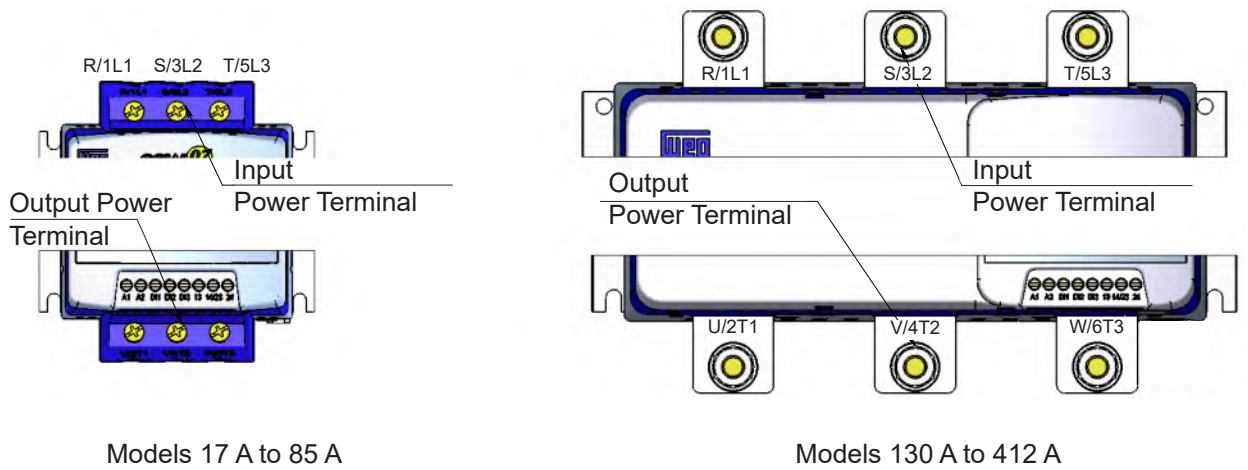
R/1L1 S/3L2 T/5L3

Input Power Terminal

Output Power Terminal

A1 A2 DI1 DI2 DI3 13 14/23 24

Models 17 A to 85 A

R/1L1 S/3L2 T/5L3

WEG

Input Power Terminal

Output Power Terminal

A1 A2 DI1 DI2 DI3 13 14/23 24

U/2T1 V/4T2 W/6T3

Models 130 A to 412 A